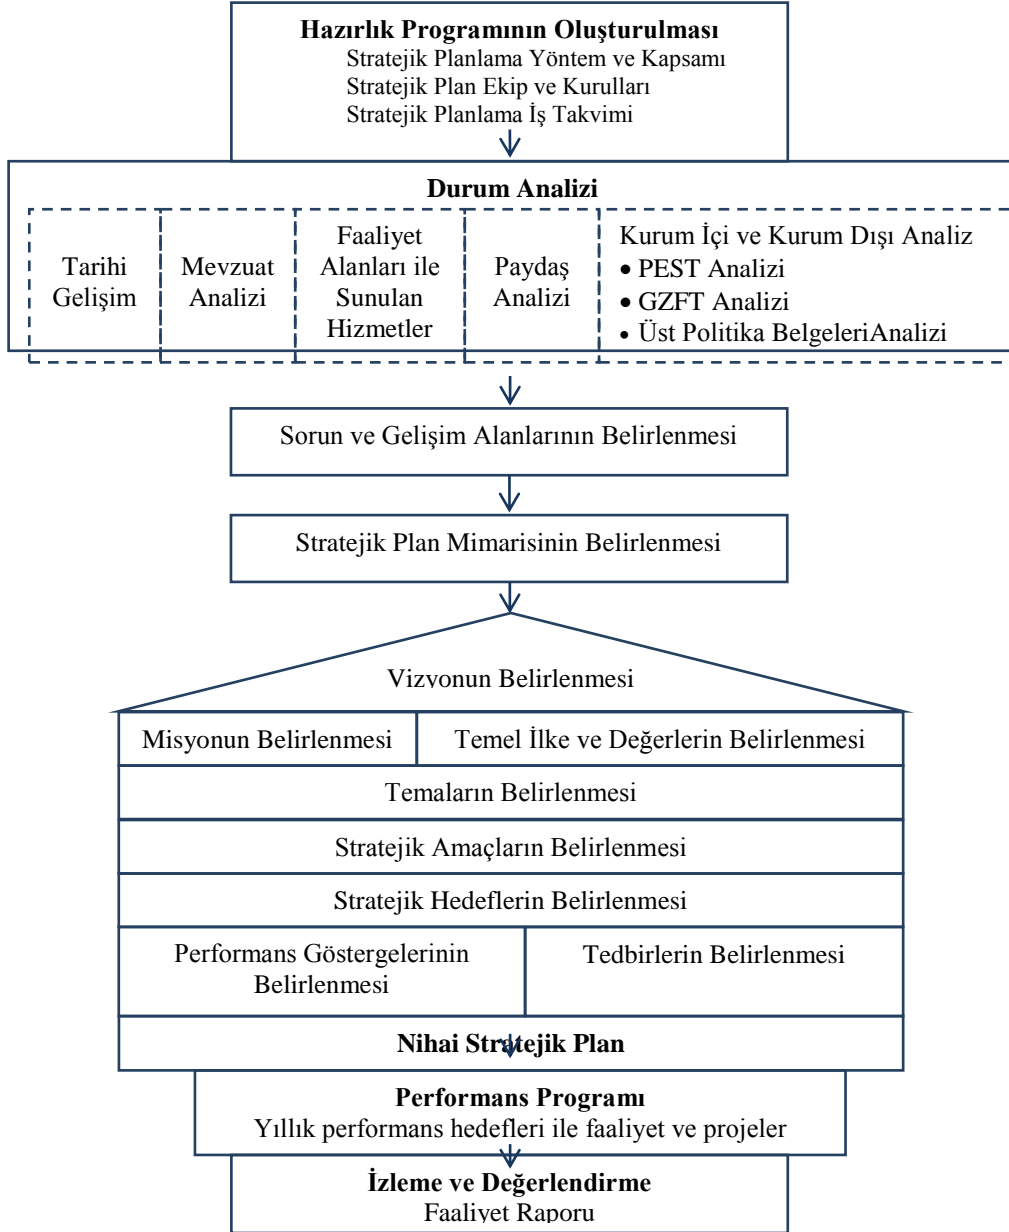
**Hazırlık Programının Oluşturulması**
Stratejik Planlama Yöntem ve Kapsamı
Stratejik Plan Ekip ve Kurulları
Stratejik Planlama İş Takvimi

**Durum Analizi**

Tarihi Gelişim

Mevzuat Analizi

Faaliyet Alanları ile Sunulan Hizmetler

Paydaş Analizi

Kurum İçi ve Kurum Dışı Analiz
• PEST Analizi
• GZFT Analizi
• Üst Politika BelgeleriAnalizi

Sorun ve Gelişim Alanlarının Belirlenmesi

Stratejik Plan Mimarisinin Belirlenmesi

Vizyonun Belirlenmesi

Misyonun Belirlenmesi

Temel İlke ve Değerlerin Belirlenmesi

Temaların Belirlenmesi

Stratejik Amaçların Belirlenmesi

Stratejik Hedeflerin Belirlenmesi

Performans Göstergelerinin Belirlenmesi

Tedbirlerin Belirlenmesi

**Nihai Stratejik Plan**

**Performans Programı**
Yıllık performans hedefleri ile faaliyet ve projeler

**İzleme ve Değerlendirme**
Faaliyet Raporu